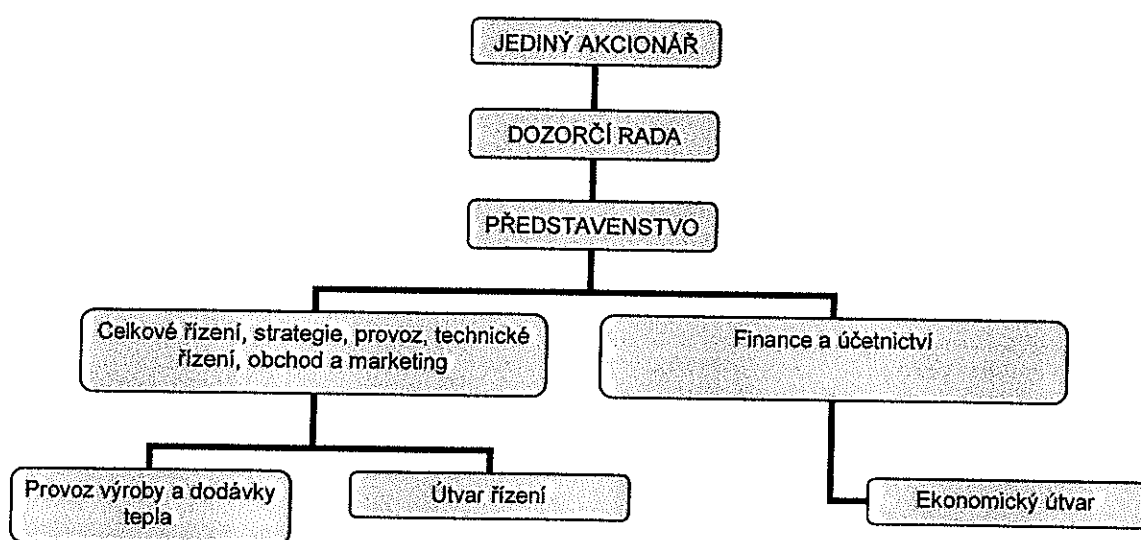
JEDINÝ AKCIONÁŘ

DOZORČÍ RADA

PŘEDSTAVENSTVO

Celkové řízení, strategie, provoz, technické řízení, obchod a marketing

Finance a účetnictví

Provoz výroby a dodávky tepla

Útvar řízení

Ekonomický útvar